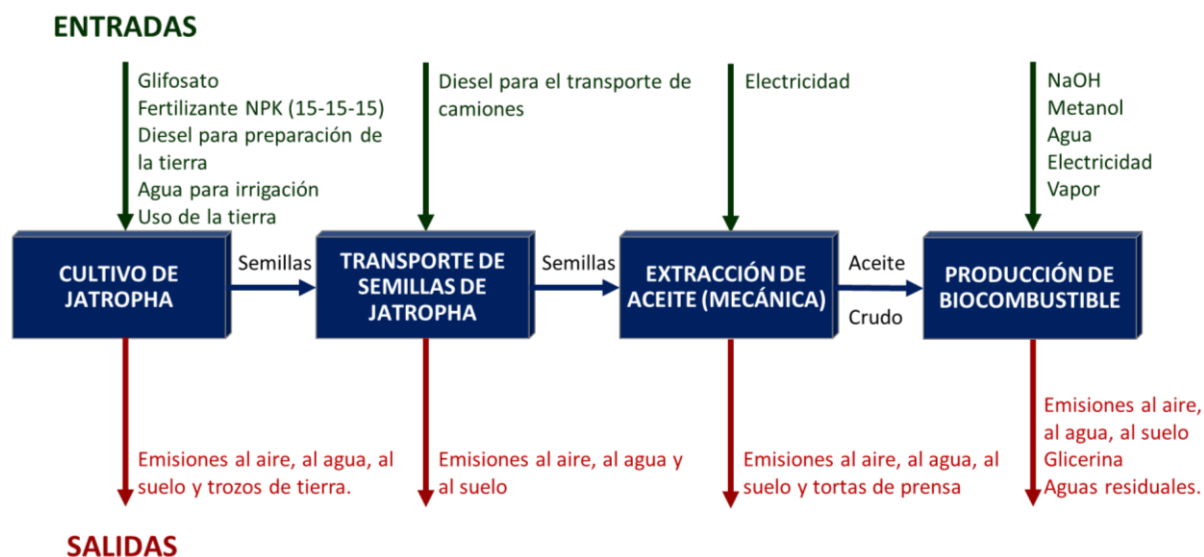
ENTRADAS

Glifosato
Fertilizante NPK (15-15-15)
Diesel para preparación de la tierra
Agua para irrigación
Uso de la tierra

Diesel para el transporte de camiones

Electricidad

NaOH
Metanol
Agua
Electricidad
Vapor

CULTIVO DE JATROPHA

Semillas

TRANSPORTE DE SEMILLAS DE JATROPHA

Semillas

EXTRACCIÓN DE ACEITE (MECÁNICA)

Aceite
Crudo

PRODUCCIÓN DE BIOCOMBUSTIBLE

Emisiones al aire, al agua, al suelo y trozos de tierra.

Emisiones al aire, al agua y al suelo

Emisiones al aire, al agua, al suelo y tortas de prensa

Emisiones al aire, al agua, al suelo
Glicerina
Aguas residuales.

SALIDAS